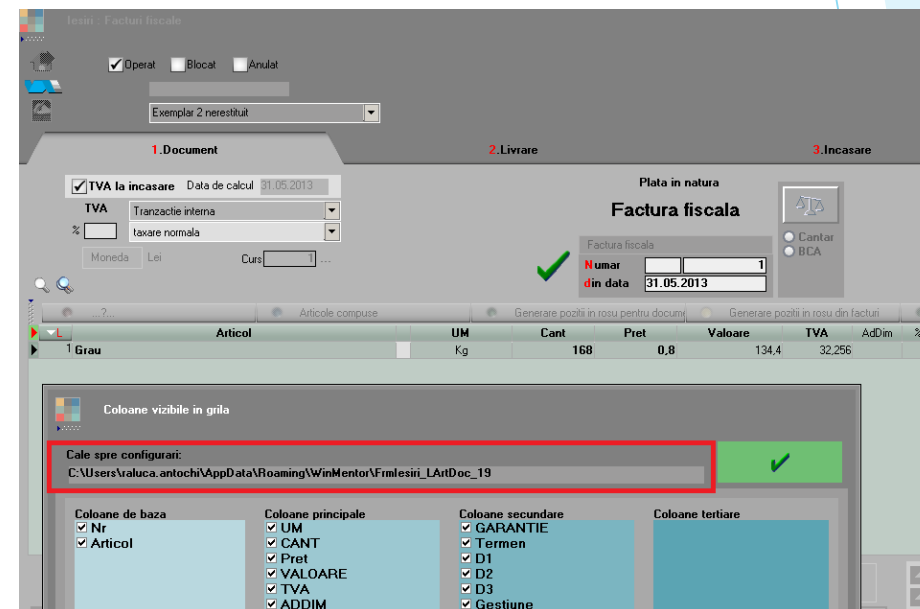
Iesiri : Facturi fiscale

Operat Blocat Anulat

Exemplar 2 nerestituit

1.Document
2.Livrare
3.Incasare

TVA la incasare Data de calcul 31.05.2013
TVA Tranzactie interna
% taxare normala
Moneda Lei Curs 1 ...

Plata in natura
Factura fiscala
Factura fiscala
Numar 1
din data 31.05.2013

Cantar
BCA

...?... Articole compuse Generare pozitii in rosu pentru docume Generare pozitii in rosu din facturi

| L | Articol | UM | Cant | Pret | Valoare | TVA | AdDim |
|---|---|---|---|---|---|---|---|
| 1 | Grau | Kg | 168 | 0,8 | 134,4 | 32,256 | |

Coloane vizibile in grila

Cale spre configurari:
C:\Users\raluca.antochi\AppData\Roaming\WinMentor\FrmIesiri_LArtDoc_19

Coloane de baza
Nr
Articol

Coloane principale
UM
CANT
Pret
VALOARE
TVA
ADDIM

Coloane secundare
GARANTIE
Termen
D1
D2
D3
Gestiune

Coloane tertiare